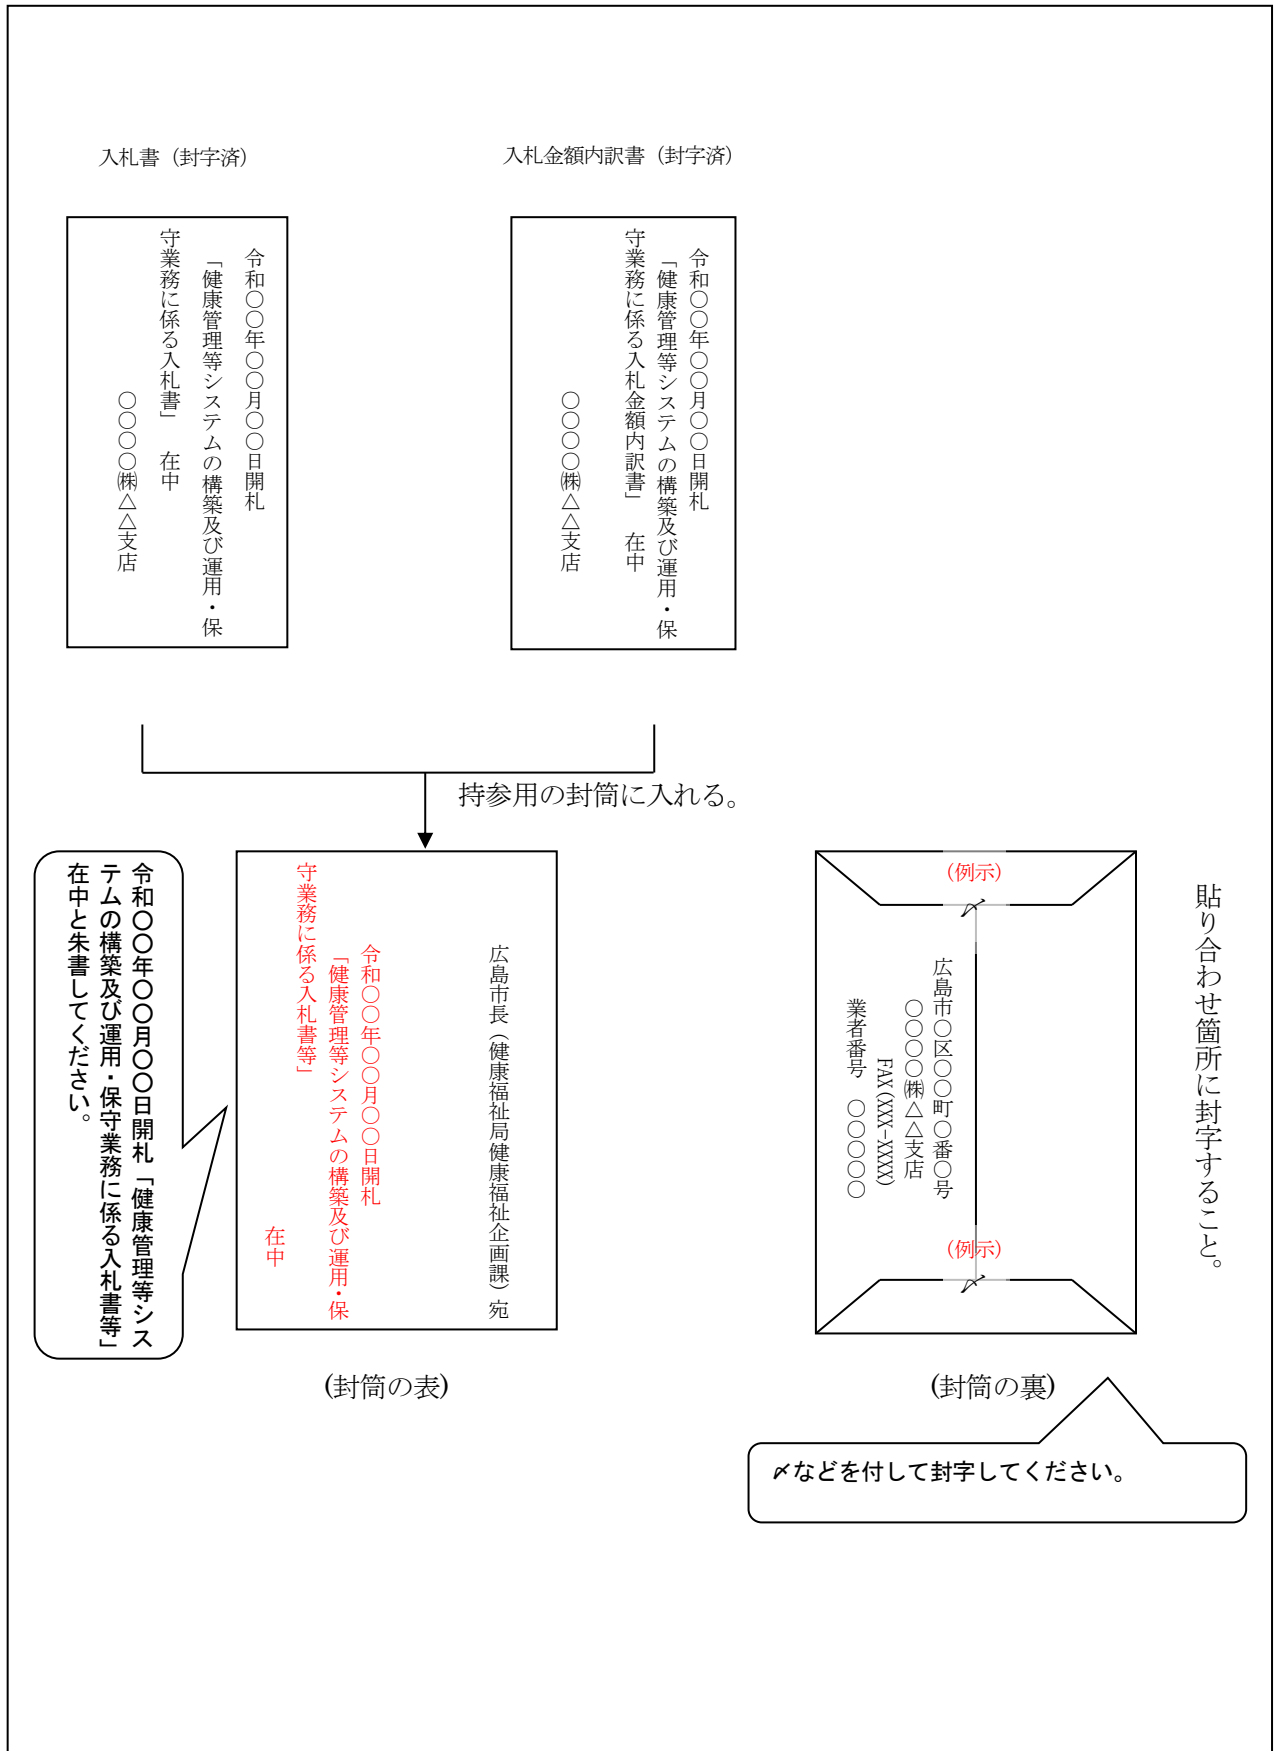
入札書（封字済）

令和〇〇年〇〇月〇〇日開札
「健康管理等システムの構築及び運用・保守業務に係る入札書」　在中
〇〇〇〇㈱△△支店

入札金額内訳書（封字済）

令和〇〇年〇〇月〇〇日開札
「健康管理等システムの構築及び運用・保守業務に係る入札金額内訳書」　在中
〇〇〇〇㈱△△支店

持参用の封筒に入れる。

令和〇〇年〇〇月〇〇日開札「健康管理等システムの構築及び運用・保守業務に係る入札書等」在中と朱書してください。

広島市長（健康福祉局健康福祉企画課）宛

令和〇〇年〇〇月〇〇日開札
「健康管理等システムの構築及び運用・保守業務に係る入札書等」
在中

（封筒の表）

（例示）
〆
広島市〇区〇〇町〇番〇号
〇〇〇〇㈱△△支店
FAX (XXX-XXXX)
業者番号　〇〇〇〇〇
（例示）
〆

貼り合わせ箇所に封字すること。

（封筒の裏）

〆などを付して封字してください。